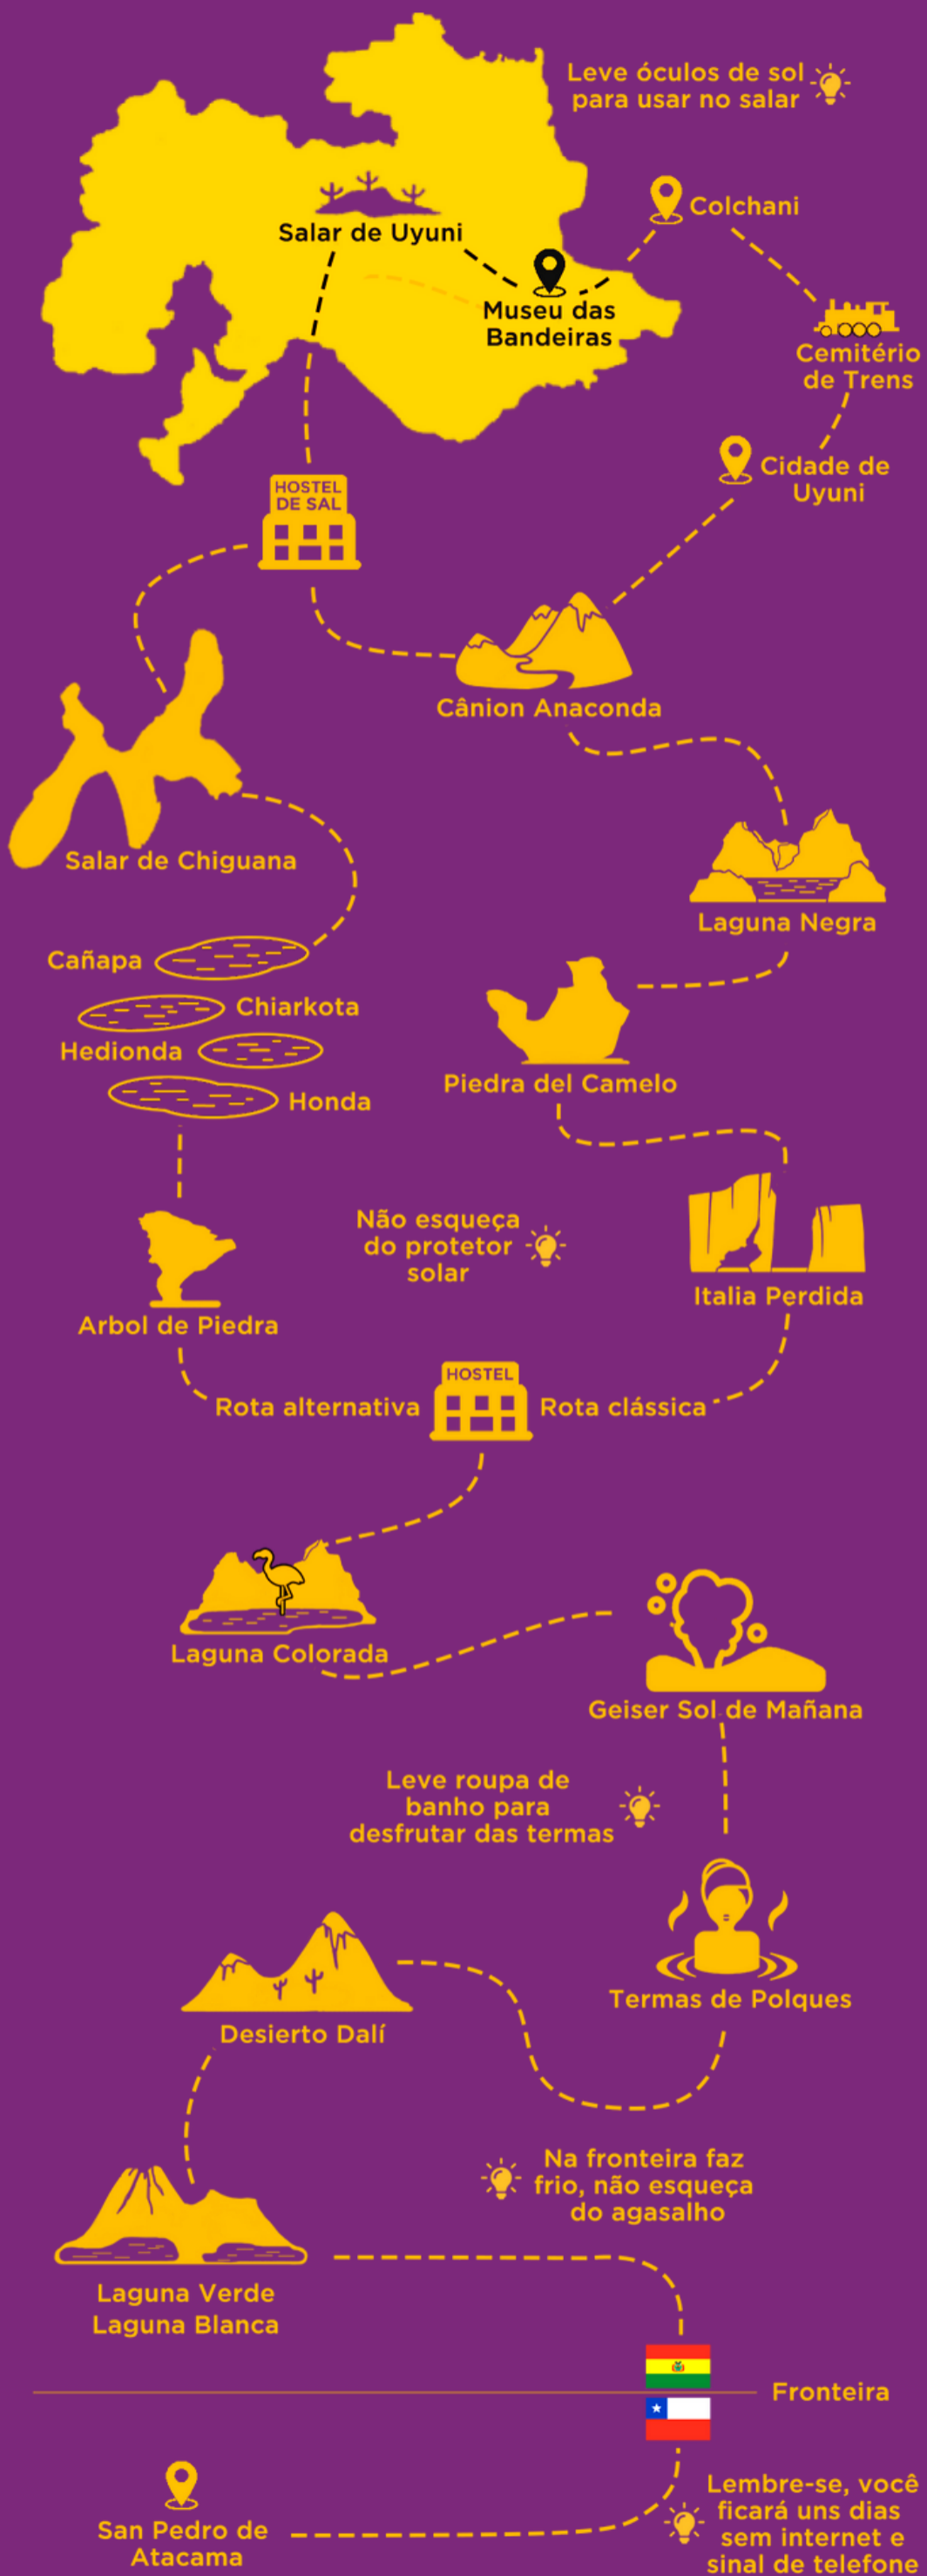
Leve óculos de sol para usar no salar

Colchani

Salar de Uyuni

Museu das Bandeiras

Cemitério de Trens

Cidade de Uyuni

HOSTEL DE SAL

Cânion Anaconda

Salar de Chiguana

Laguna Negra

Cañapa

Chiarkota

Hedionda

Honda

Piedra del Camelo

Não esqueça do protetor solar

Italia Perdida

Arbol de Piedra

HOSTEL

Rota alternativa

Rota clássica

Laguna Colorada

Geiser Sol de Mañana

Leve roupa de banho para desfrutar das termas

Termas de Polques

Desierto Dalí

Na fronteira faz frio, não esqueça do agasalho

Laguna Verde
Laguna Blanca

Fronteira

San Pedro de Atacama

Lembre-se, você ficará uns dias sem internet e sinal de telefone